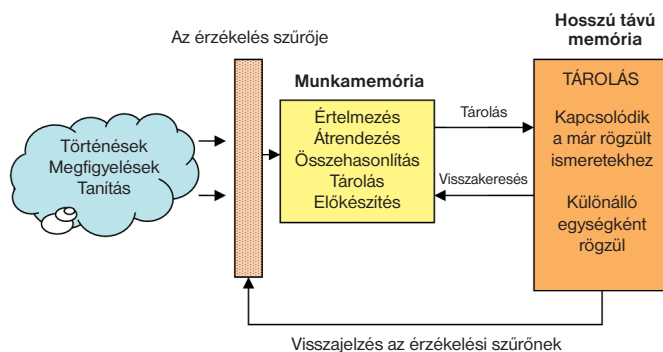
Az érzékelés szűrője

Hosszú távú memória

Munkamemória

Események
Megfigyelések
Tanítás

Értelmezés
Átrendezés
Összehasonlítás
Tárolás
Előkészítés

Tárolás

Visszakeresés

TÁROLÁS

Kapcsolódik a már rögzült ismeretekhez

Különálló egységként rögzül

Visszajelzés az érzékelési szűrőnek